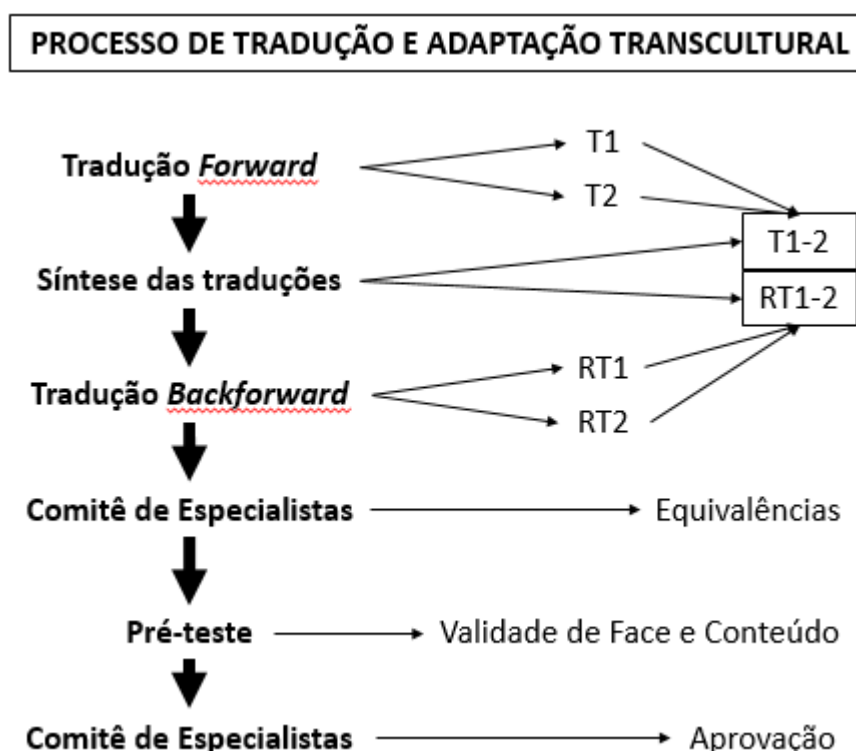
PROCESSO DE TRADUÇÃO E ADAPTAÇÃO TRANSCULTURAL

Tradução *Forward*

T1

T2

T1-2

RT1-2

Síntese das traduções

Tradução *Backforward*

RT1

RT2

Comitê de Especialistas

Equivalências

Pré-teste

Validade de Face e Conteúdo

Comitê de Especialistas

Aprovação